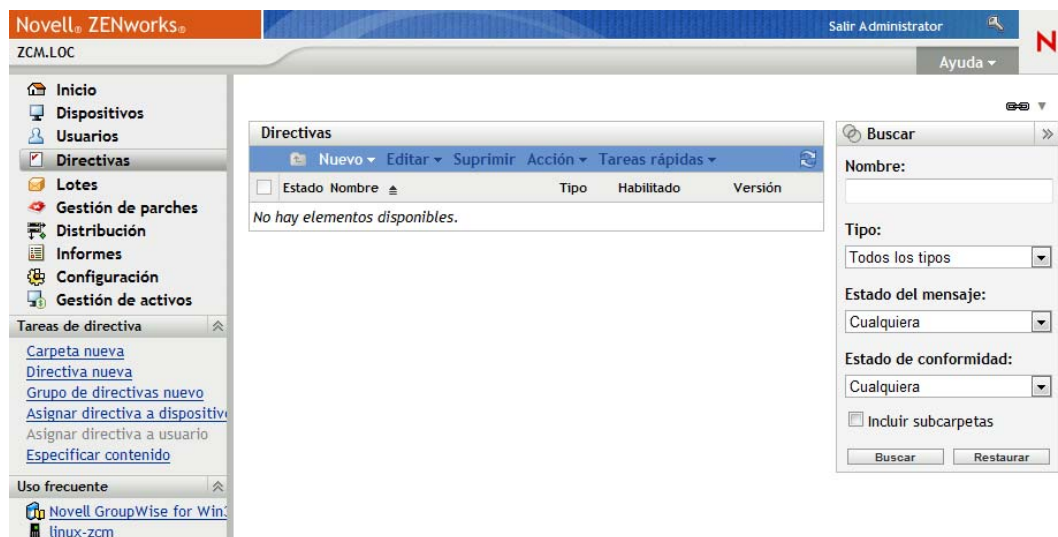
Novell® ZENworks®

Salir Administrator

N

ZCM.LOC

Ayuda ▾

Inicio
Dispositivos
Usuarios
Directivas
Lotes
Gestión de parches
Distribución
Informes
Configuración
Gestión de activos

Tareas de directiva

Carpeta nueva
Directiva nueva
Grupo de directivas nuevo
Asignar directiva a dispositiv
Asignar directiva a usuario
Especificar contenido

Uso frecuente

Novell GroupWise for Win3
linux-zcm

Directivas

Nuevo ▾ Editar ▾ Suprimir Acción ▾ Tareas rápidas ▾

| Estado | Nombre ▲ | Tipo | Habilitado | Versión |
|---|---|---|---|---|
| No hay elementos disponibles. | | | | |

Buscar

Nombre:

Tipo:
Todos los tipos

Estado del mensaje:
Cualquiera

Estado de conformidad:
Cualquiera

Incluir subcarpetas

Buscar
Restaurar